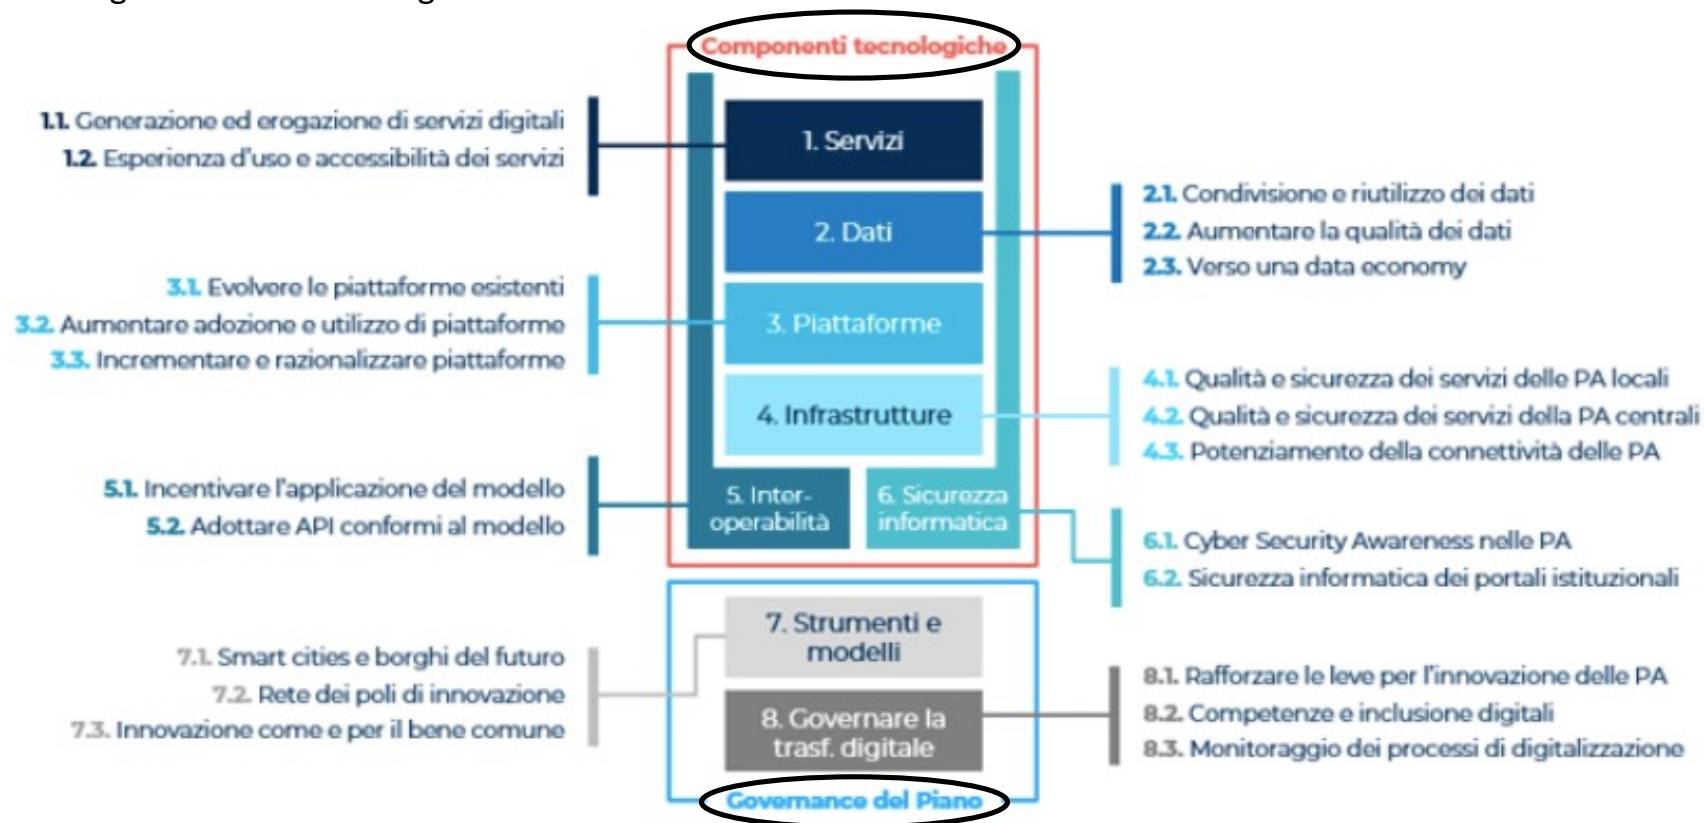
Componenti tecnologiche

1.1. Generazione ed erogazione di servizi digitali
1.2. Esperienza d'uso e accessibilità dei servizi

1. Servizi

2. Dati

2.1. Condivisione e riutilizzo dei dati
2.2. Aumentare la qualità dei dati
2.3. Verso una data economy

3.1. Evolvere le piattaforme esistenti
3.2. Aumentare adozione e utilizzo di piattaforme
3.3. Incrementare e razionalizzare piattaforme

3. Piattaforme

4. Infrastrutture

4.1. Qualità e sicurezza dei servizi delle PA locali
4.2. Qualità e sicurezza dei servizi della PA centrali
4.3. Potenziamento della connettività delle PA

5.1. Incentivare l'applicazione del modello
5.2. Adottare API conformi al modello

5. Interoperabilità

6. Sicurezza informatica

6.1. Cyber Security Awareness nelle PA
6.2. Sicurezza informatica dei portali istituzionali

7.1. Smart cities e borghi del futuro
7.2. Rete dei poli di innovazione
7.3. Innovazione come e per il bene comune

7. Strumenti e modelli

8. Governare la trasf. digitale

8.1. Rafforzare le leve per l'innovazione delle PA
8.2. Competenze e inclusione digitali
8.3. Monitoraggio dei processi di digitalizzazione

Governance del Piano